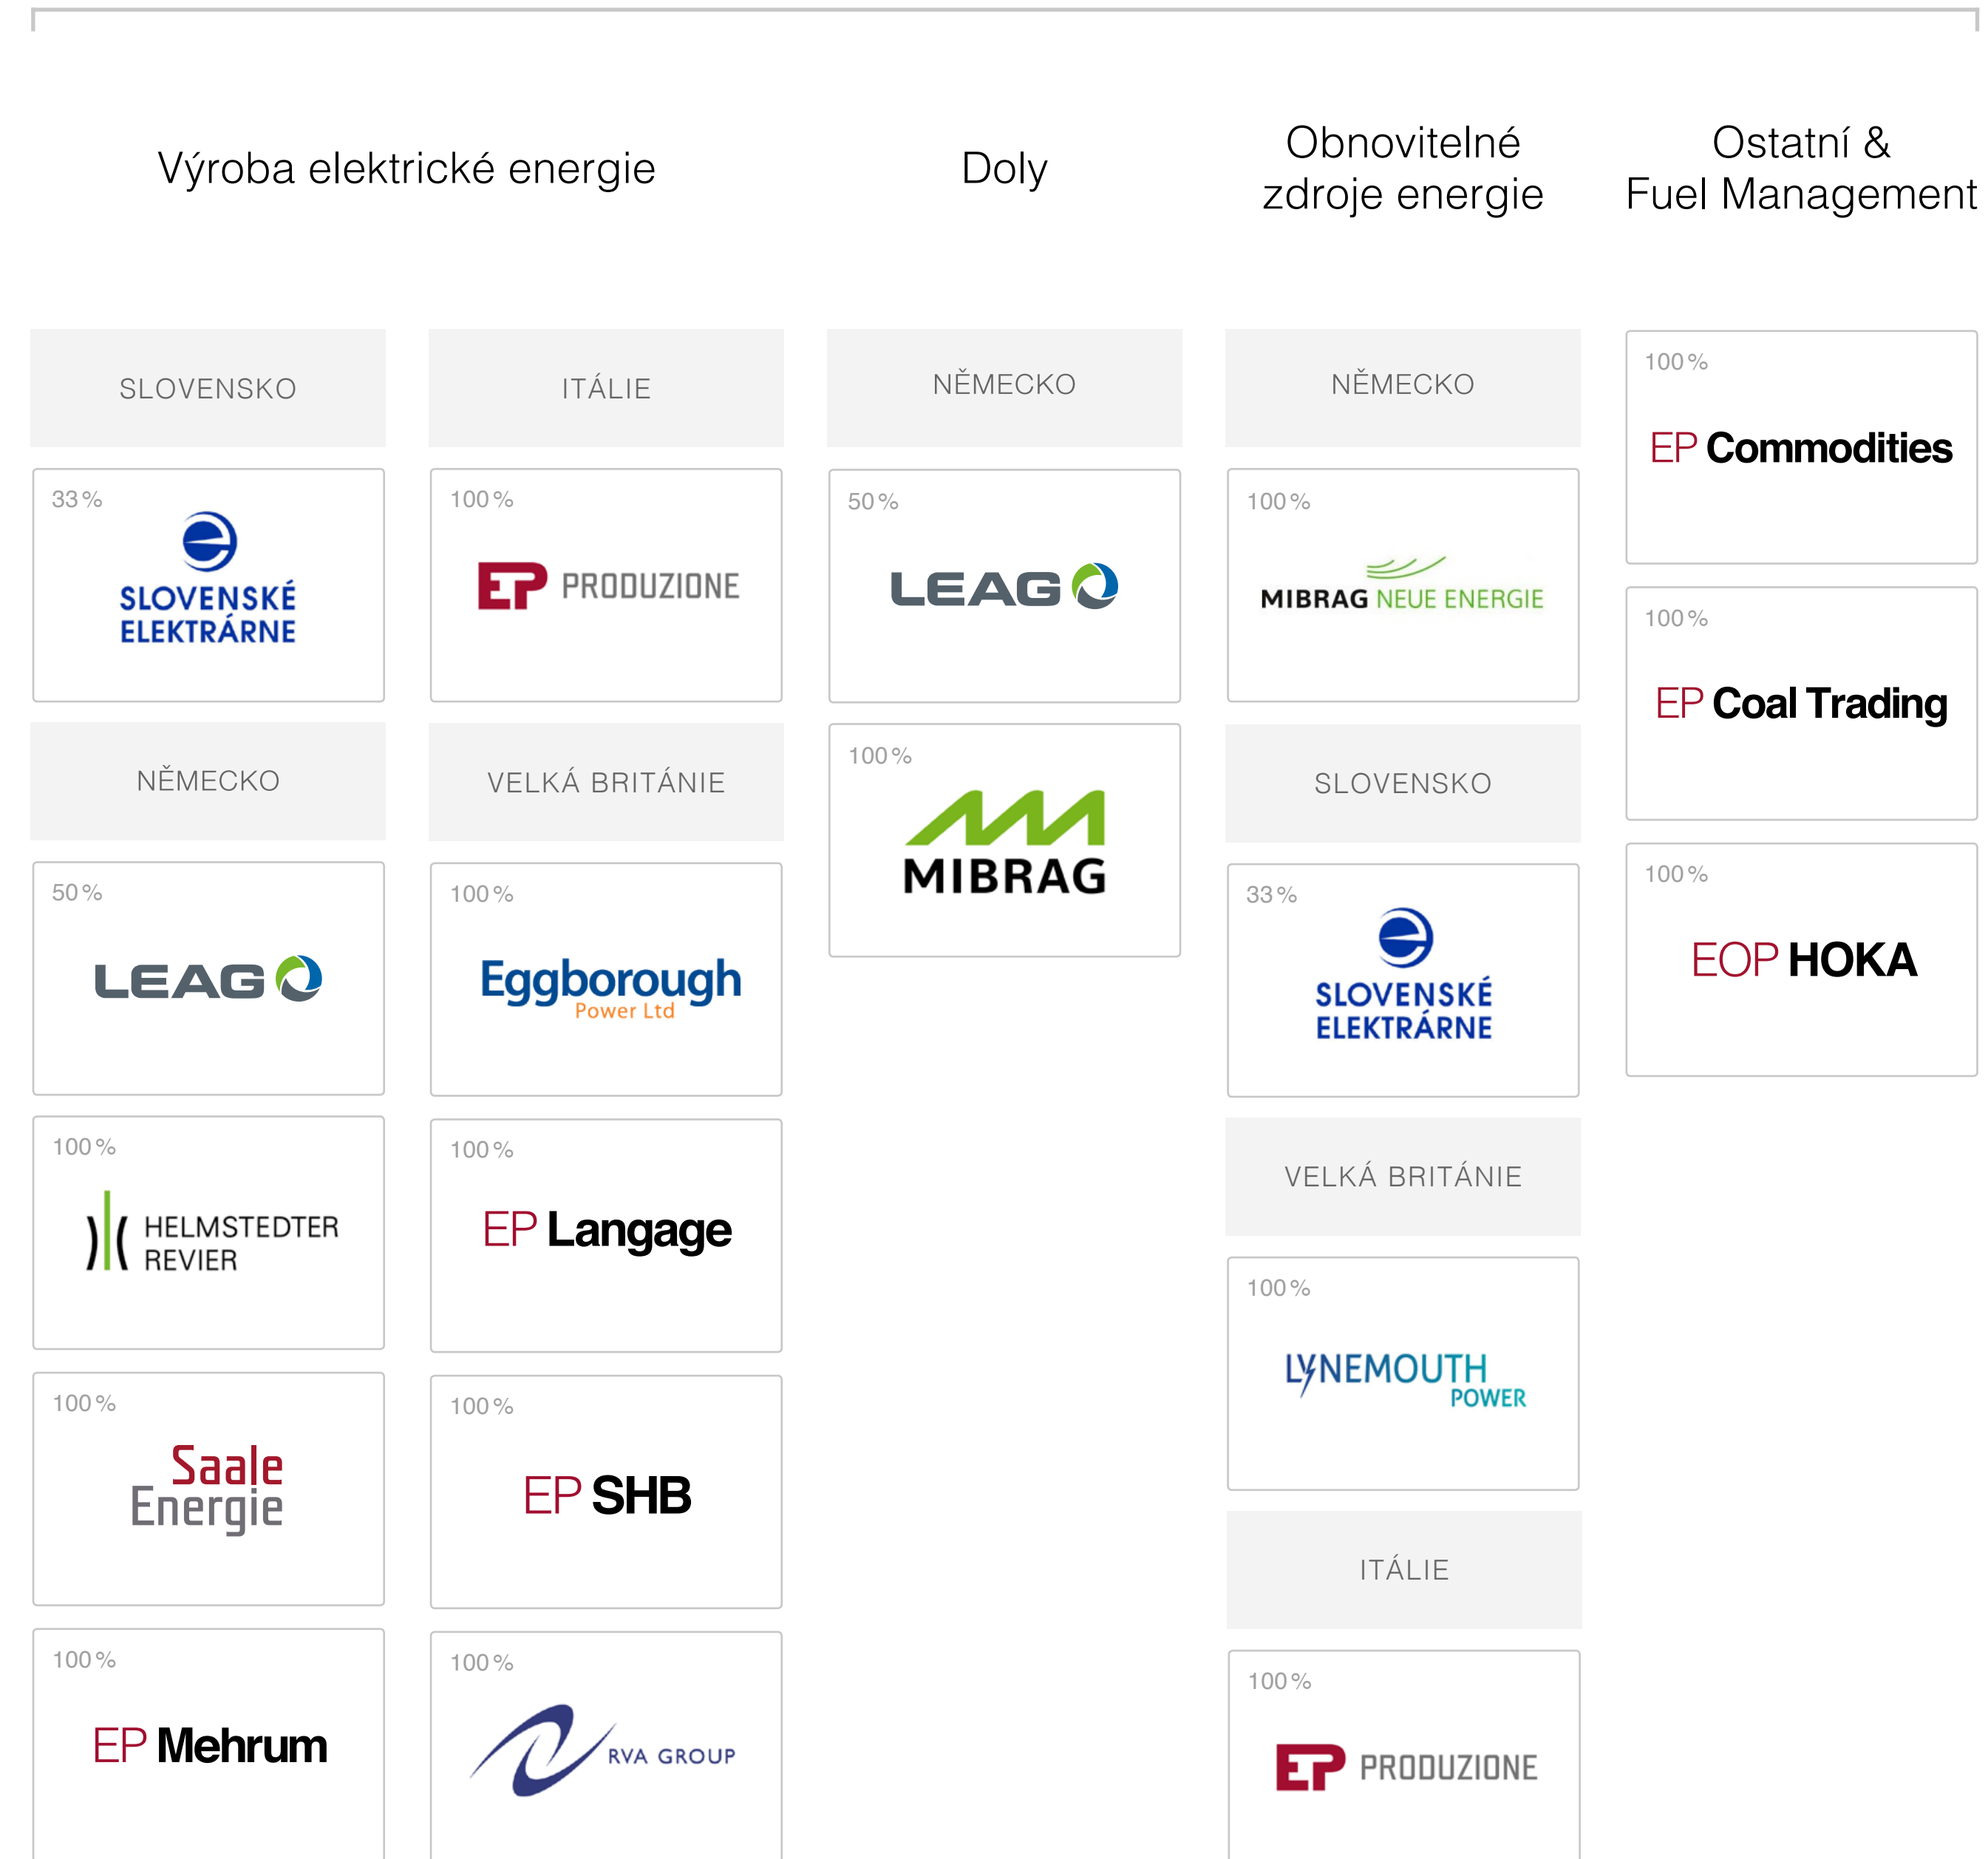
Výroba elektrické energie

SLOVENSKO

33 %
SLOVENSKÉ ELEKTRÁRNE

NĚMECKO

50 %
LEAG

100 %
HELMSTEDTER REVIER

100 %
Saale Energie

100 %
EP Mehrum

ITÁLIE

100 %
EP PRODUZIONE

VELKÁ BRITÁNIE

100 %
Eggborough Power Ltd

100 %
EP Langage

100 %
EP SHB

100 %
RVA GROUP

Doly

NĚMECKO

50 %
LEAG

100 %
MIBRAG

Obnovitelné zdroje energie

NĚMECKO

100 %
MIBRAG NEUE ENERGIE

SLOVENSKO

33 %
SLOVENSKÉ ELEKTRÁRNE

VELKÁ BRITÁNIE

100 %
LYNEMOUTH POWER

ITÁLIE

100 %
EP PRODUZIONE

Ostatní & Fuel Management

100 %
EP Commodities

100 %
EP Coal Trading

100 %
EOP HOKA